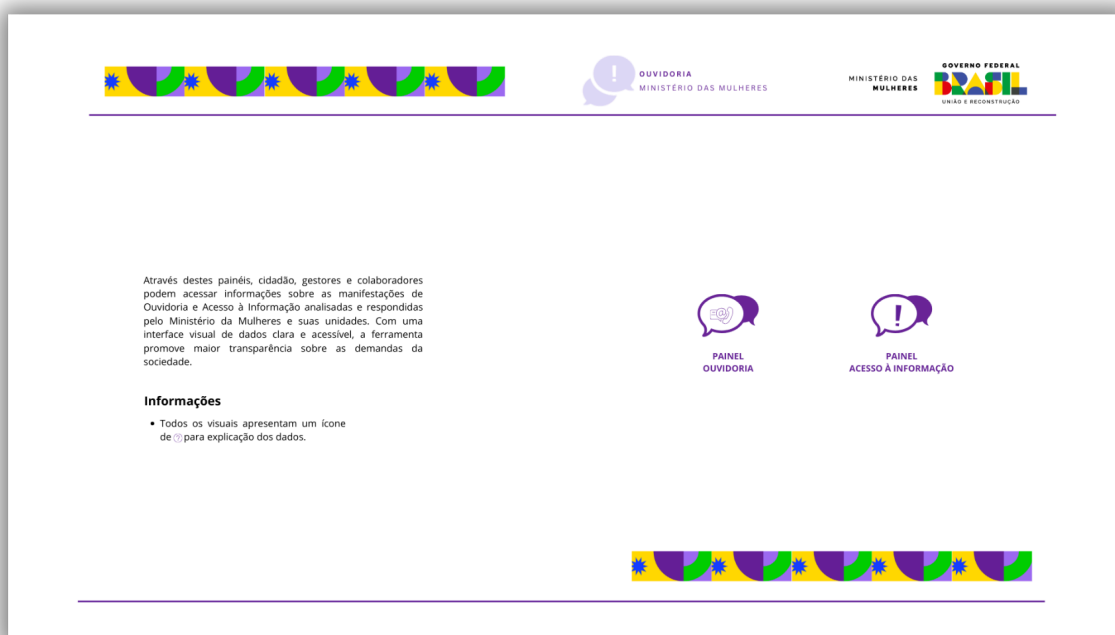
OUVIDORIA
MINISTÉRIO DAS MULHERES

MINISTÉRIO DAS MULHERES

GOVERNO FEDERAL
BRASIL
UNIÃO E RECONSTRUÇÃO

Através destes painéis, cidadão, gestores e colaboradores podem acessar informações sobre as manifestações de Ouvidoria e Acesso à Informação analisadas e respondidas pelo Ministério da Mulheres e suas unidades. Com uma interface visual de dados clara e acessível, a ferramenta promove maior transparência sobre as demandas da sociedade.

Informações

• Todos os visuais apresentam um ícone de ? para explicação dos dados.

PAINEL
OUVIDORIA

PAINEL
ACESSO À INFORMAÇÃO